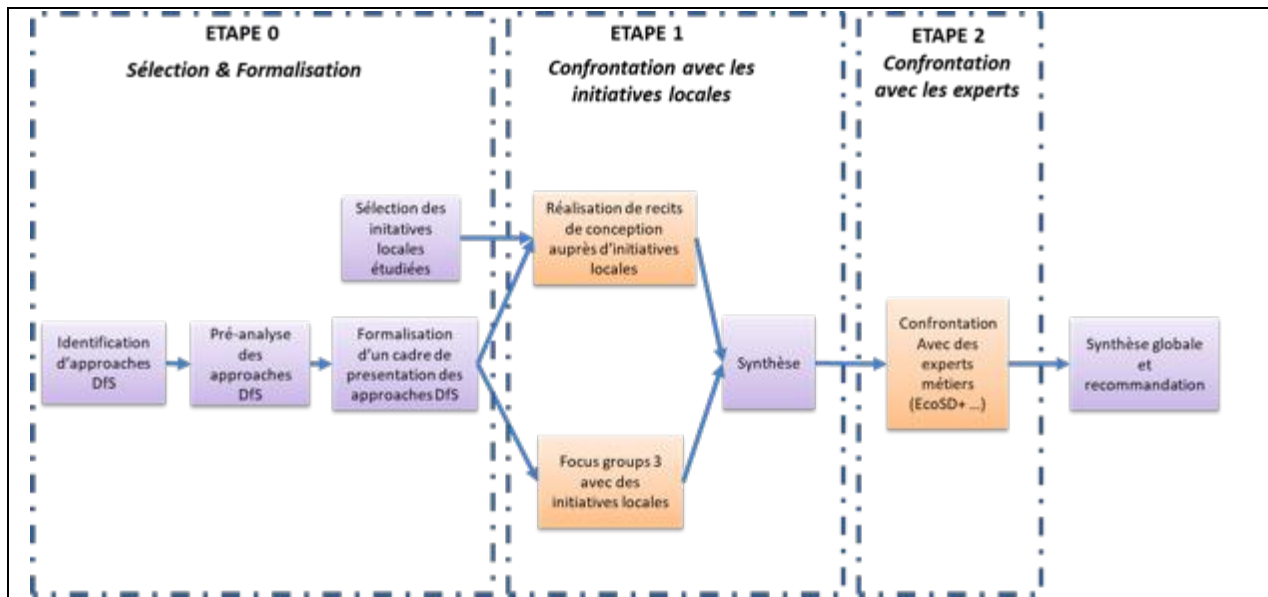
ETAPE 0

Sélection & Formalisation

ETAPE 1

Confrontation avec les initiatives locales

ETAPE 2

Confrontation avec les experts

Identification d'approaches DfS

Pré-analyse des approaches DfS

Formalisation d'un cadre de presentation des approaches DfS

Sélection des initatives locales étudiées

Réalisation de recits de conception auprès d'initiatives locales

Focus groups 3 avec des initiatives locales

Synthèse

Confrontation Avec des experts métiers (EcoSD+ ...)

Synthèse globale et recommandation